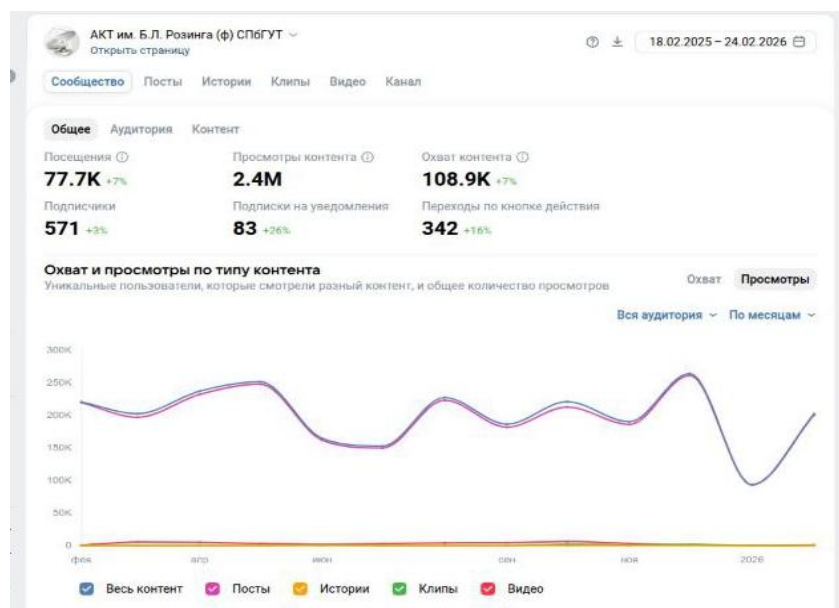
АКТ им. Б.Л. Розинга (ф) СПбГУТ
Открыть страницу

18.02.2025 – 24.02.2026

Сообщество Посты Истории Клипы Видео Канал

Общее Аудитория Контент

Посещения
77.7K +7%

Просмотры контента
2.4M

Охват контента
108.9K +7%

Подписчики
571 +3%

Подписки на уведомления
83 +26%

Переходы по кнопке действия
342 +16%

Охват и просмотры по типу контента
Уникальные пользователи, которые смотрели разный контент, и общее количество просмотров

Охват Просмотры

Вся аудитория По месяцам

300K
250K
200K
150K
100K
50K
0

фев апр июн сен ноя 2026

Весь контент Посты Истории Клипы Видео